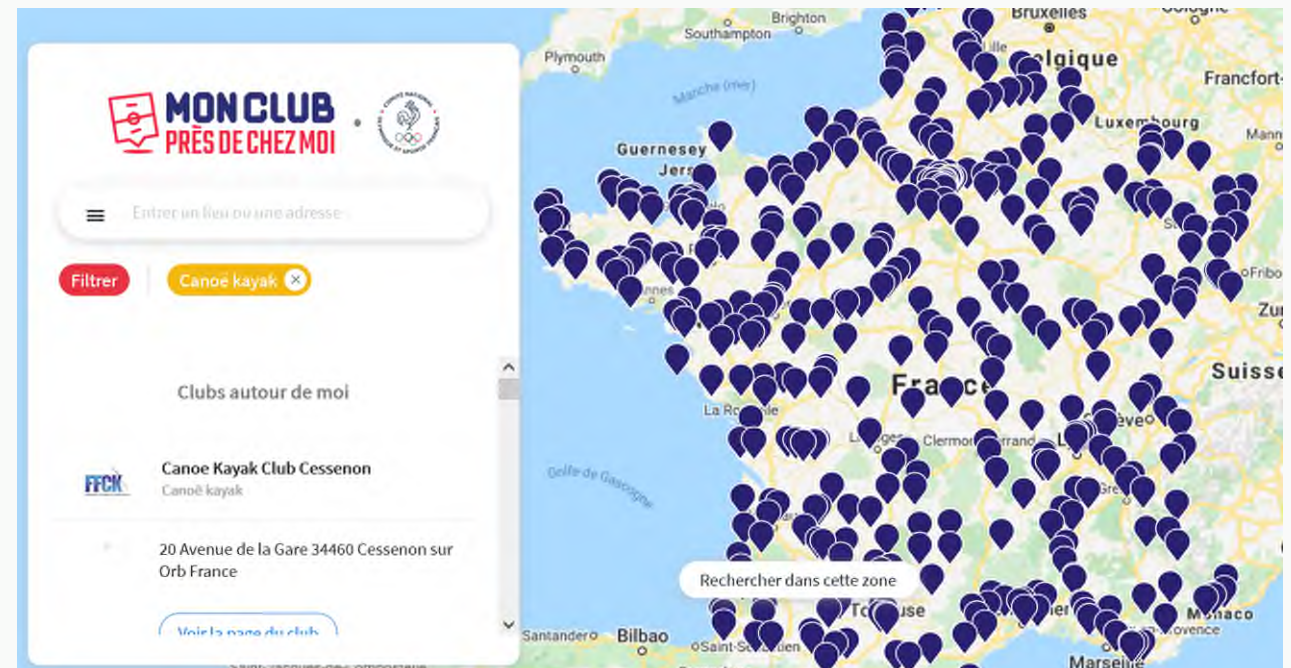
MON CLUB
PRÈS DE CHEZ MOI

Entrer un lieu ou une adresse

Filtrer
Canoe kayak

Clubs autour de moi

FFCK
Canoe Kayak Club Cessenon
Canoë kayak

20 Avenue de la Gare 34460 Cessenon sur Orb France

Voir la page du club

Rechercher dans cette zone

Brighton
Southampton
Plymouth
Manche (mer)
Guernesey
Jersey
Bruxelles
Belgique
Francfort
Luxembourg
France
La Rochelle
Clermont-Ferrand
Golfe de Gascogne
Suisse
Monaco
Marseille
Bilbao
Santander
Toulouse